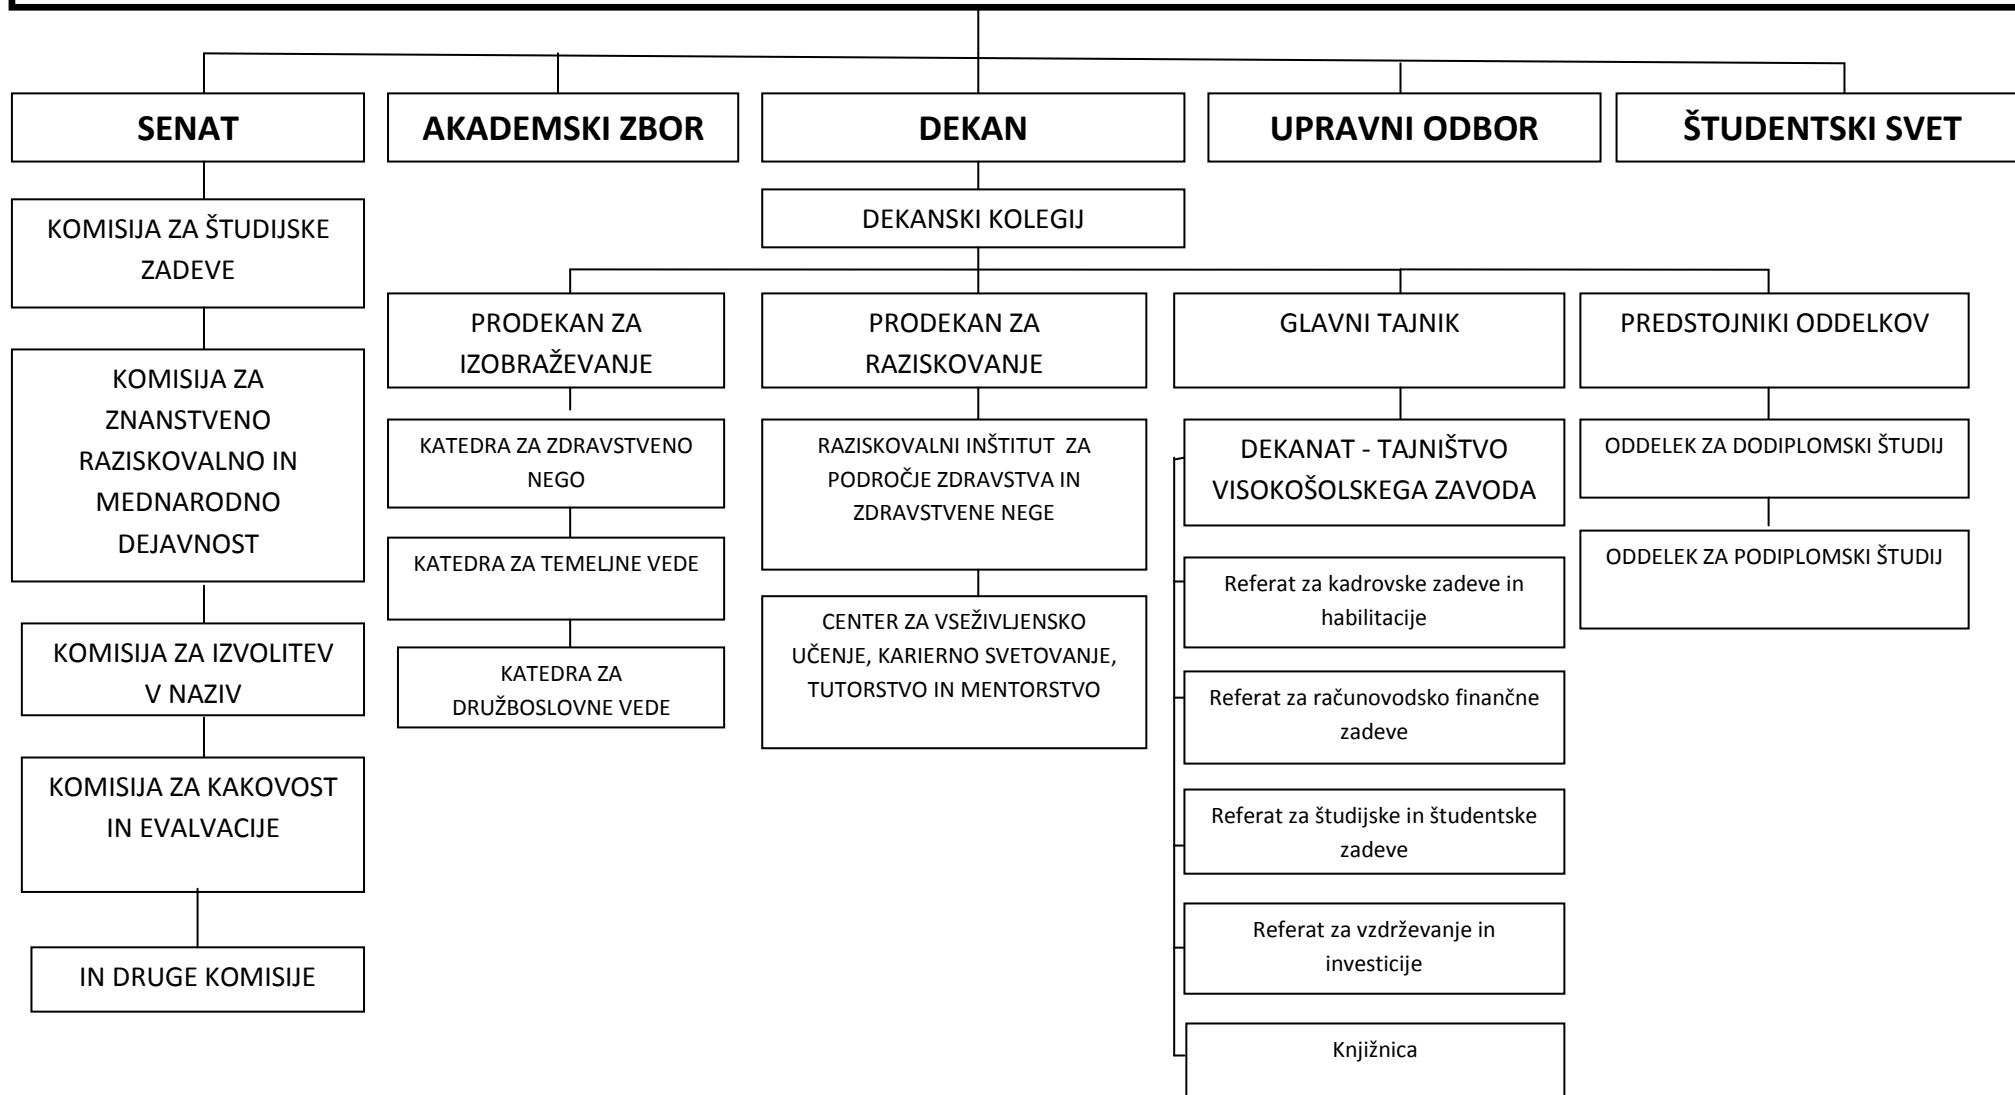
SENAT

AKADEMSKI ZBOR

DEKAN

UPRAVNI ODBOR

ŠTUDENTSKI SVET

KOMISIJA ZA ŠTUDIJSKE ZADEVE

KOMISIJA ZA ZNANSTVENO RAZISKOVALNO IN MEDNARODNO DEJAVNOST

KOMISIJA ZA IZVOLITEV V NAZIV

KOMISIJA ZA KAKOVOST IN EVALVACIJE

IN DRUGE KOMISIJE

DEKANSKI KOLEGIJ

PRODEKAN ZA IZOBRAŽEVANJE

KATEDRA ZA ZDRAVSTVENO NEGO

KATEDRA ZA TEMELJNE VEDE

KATEDRA ZA DRUŽBOSLOVNE VEDE

PRODEKAN ZA RAZISKOVANJE

RAZISKOVALNI INŠTITUT ZA PODROČJE ZDRAVSTVA IN ZDRAVSTVENE NEGE

CENTER ZA VSEŽIVLJENSKO UČENJE, KARIERNO SVETOVANJE, TUTORSTVO IN MENTORSTVO

GLAVNI TAJNIK

DEKANAT - TAJNIŠTVO VISOKOŠOLSKEGA ZAVODA

Referat za kadrovske zadeve in habilitacije

Referat za računovodsko finančne zadeve

Referat za študijske in študentske zadeve

Referat za vzdrževanje in investicije

Knjižnica

PREDSTOJNIKI ODDELKOV

ODDELEK ZA DODIPLOMSKI ŠTUDIJ

ODDELEK ZA PODIPLOMSKI ŠTUDIJ